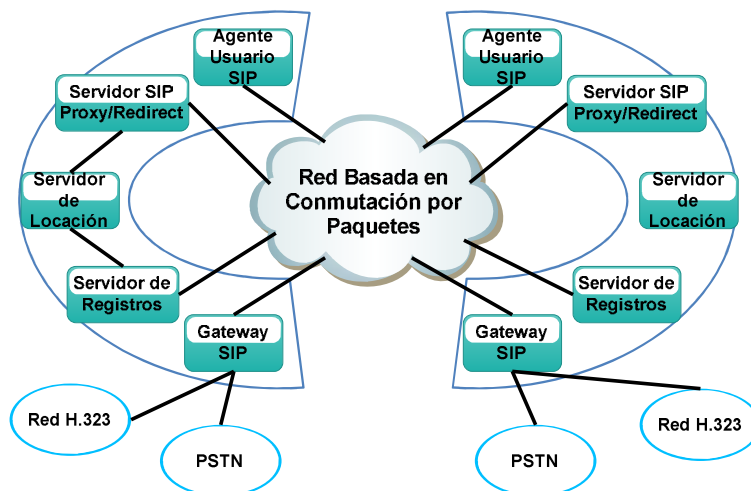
Agente Usuario SIP

Servidor SIP Proxy/Redirect

Servidor de Locación

Servidor de Registros

Gateway SIP

Red H.323

PSTN

Red Basada en Conmutación por Paquetes

Agente Usuario SIP

Servidor SIP Proxy/Redirect

Servidor de Locación

Servidor de Registros

Gateway SIP

PSTN

Red H.323